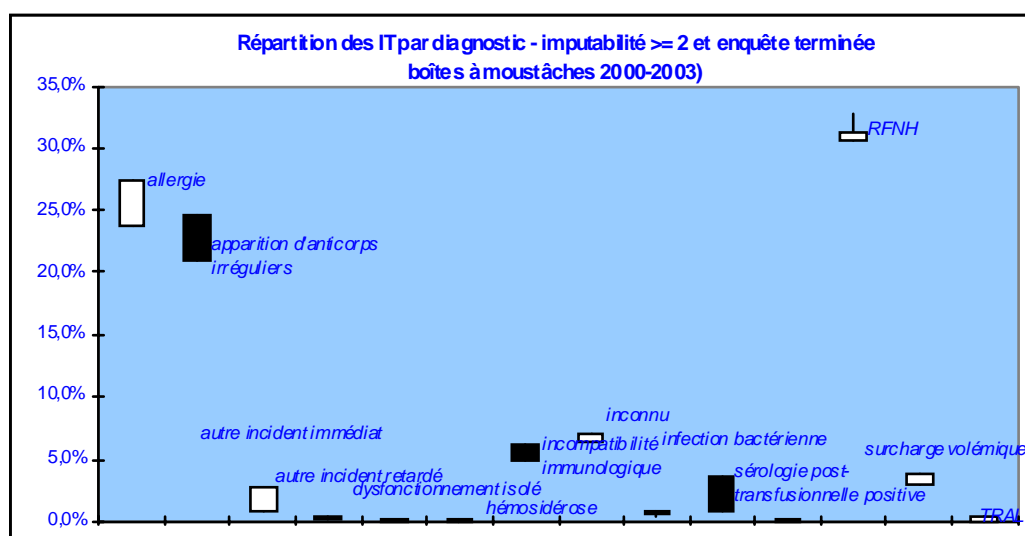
Répartition des IT par diagnostic - imputabilité >= 2 et enquête terminée
boîtes à moustâches 2000-2003)

35,0%
30,0%
25,0%
20,0%
15,0%
10,0%
5,0%
0,0%

RFNH
allergie
apparition d'anticorps irréguliers
inconnu
autre incident immédiat
incompatibilité immunologique
infection bactérienne
surcharge volémique
autre incident retardé
sérologie post-transfusionnelle positive
dysfonctionnement isolé
hémosidérose
TRAL